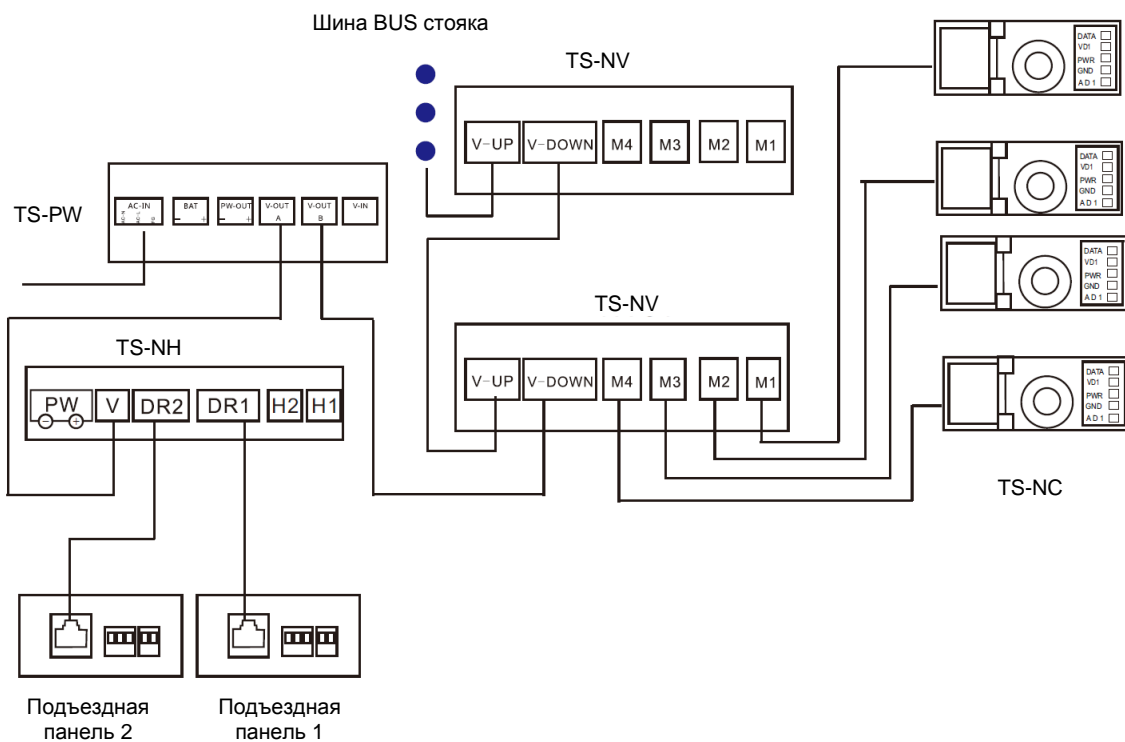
Шина BUS стояка

TS-NV

V-UP V-DOWN M4 M3 M2 M1

DATA
VD1
PWR
GND
AD1

DATA
VD1
PWR
GND
AD1

DATA
VD1
PWR
GND
AD1

DATA
VD1
PWR
GND
AD1

TS-PW

AC-IN BAT PW-OUT V-OUT A V-OUT B V-IN

TS-NV

V-UP V-DOWN M4 M3 M2 M1

TS-NH

PW V DR2 DR1 H2 H1

TS-NC

Подъездная панель 2

Подъездная панель 1